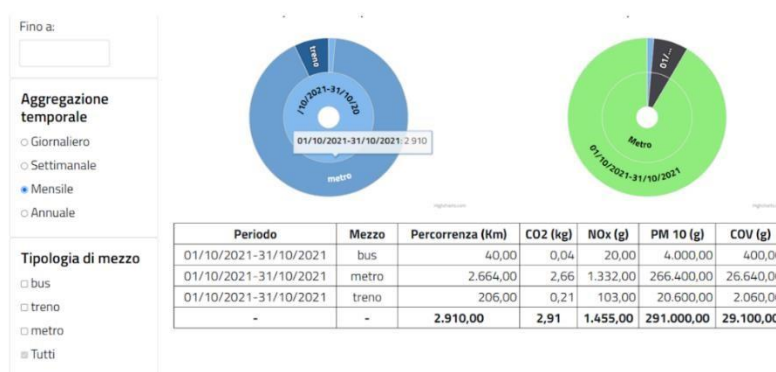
Fino a:

Aggregazione temporale

○ Giornaliero
○ Settimanale
● Mensile
○ Annuale

Tipologia di mezzo

□ bus
□ treno
□ metro
□ Tutti

treno
/10/2021-31/10/20
01/10/2021-31/10/2021: 2.910
metro

01/...
Metro
01/10/2021-31/10/2021

| Periodo | Mezzo | Percorrenza (Km) | CO2 (kg) | NOx (g) | PM 10 (g) | COV (g) |
|---|---|---|---|---|---|---|
| 01/10/2021-31/10/2021 | bus | 40,00 | 0,04 | 20,00 | 4.000,00 | 400,00 |
| 01/10/2021-31/10/2021 | metro | 2.664,00 | 2,66 | 1.332,00 | 266.400,00 | 26.640,00 |
| 01/10/2021-31/10/2021 | treno | 206,00 | 0,21 | 103,00 | 20.600,00 | 2.060,00 |
| - | - | 2.910,00 | 2,91 | 1.455,00 | 291.000,00 | 29.100,00 |